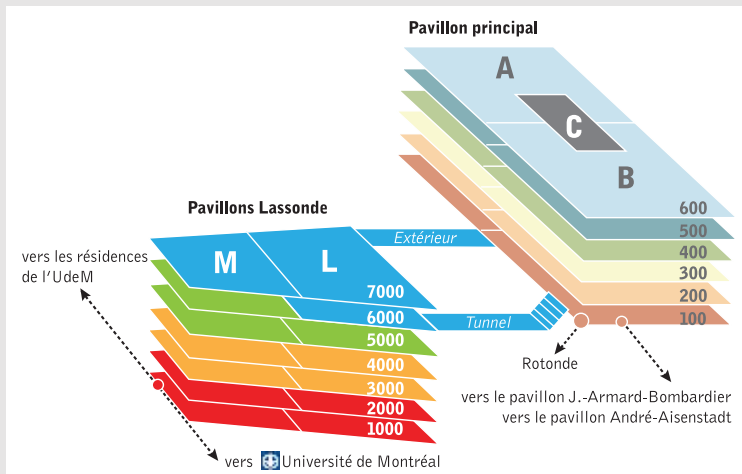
Pavillon principal

A

C

B

600

500

400

300

200

100

Pavillons Lassonde

M

L

Extérieur

7000

6000

Tunnel

5000

4000

3000

2000

1000

vers les résidences de l'UdeM

Rotonde

vers le pavillon J.-Armard-Bombardier
vers le pavillon André-Aisenstadt

vers Université de Montréal